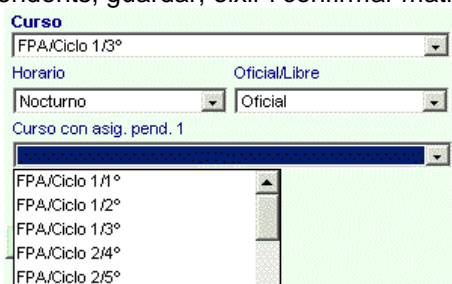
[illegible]ondiente, guardar, oxi. Confirmar mat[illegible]

Curso

FPA/Ciclo 1/3°

Horario

Oficial/Libre

Nocturno

Oficial

Curso con asig. pend. 1

FPA/Ciclo 1/1°

FPA/Ciclo 1/2°

FPA/Ciclo 1/3°

FPA/Ciclo 2/4°

FPA/Ciclo 2/5°